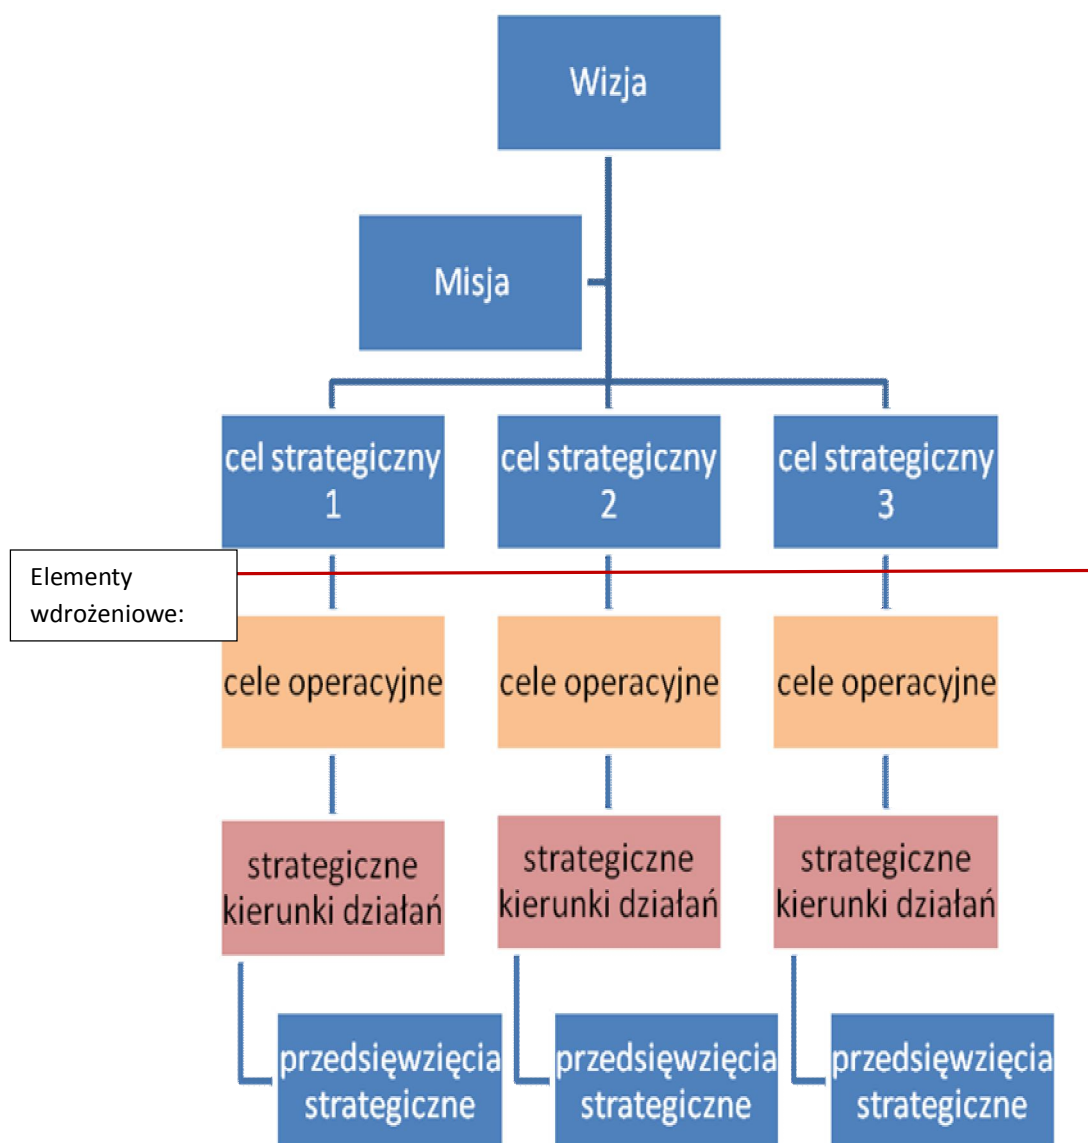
Wizja

Misja

cel strategiczny 1

cel strategiczny 2

cel strategiczny 3

Elementy wdrożeniowe:

cele operacyjne

cele operacyjne

cele operacyjne

strategiczne kierunki działań

strategiczne kierunki działań

strategiczne kierunki działań

przedsięwzięcia strategiczne

przedsięwzięcia strategiczne

przedsięwzięcia strategiczne